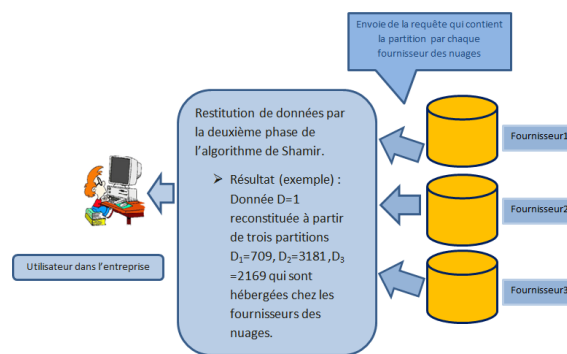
Envoie de la requête qui contient la partition par chaque fournisseur des nuages

Restitution de données par la deuxième phase de l'algorithme de Shamir.

➢ Résultat (exemple) : Donnée D=1 reconstituée à partir de trois partitions $D_1$=709, $D_2$=3181 ,$D_3$ =2169 qui sont hébergées chez les fournisseurs des nuages.

Fournisseur1

Fournisseur2

Fournisseur3

Utilisateur dans l'entreprise